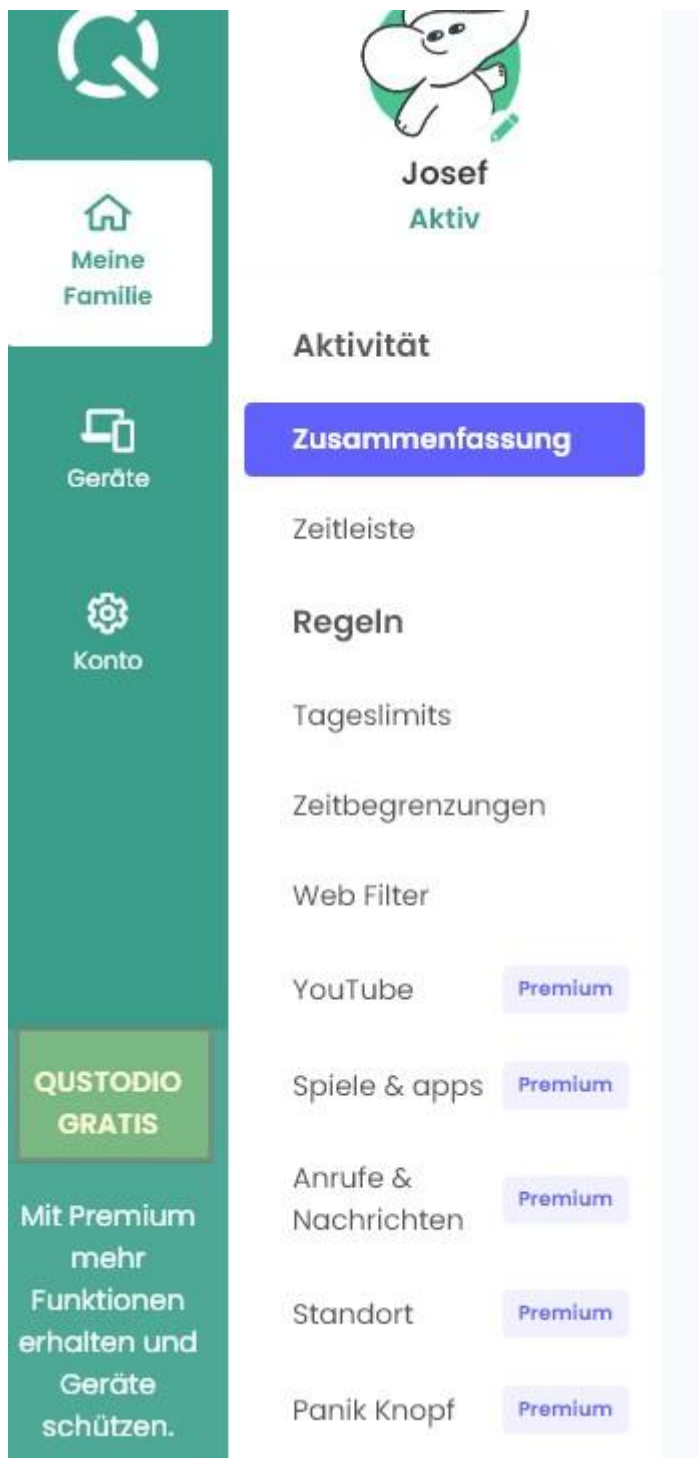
Meine Familie

Geräte

Konto

QUSTODIO GRATIS

Mit Premium mehr Funktionen erhalten und Geräte schützen.

Josef
Aktiv

Aktivität

Zusammenfassung

Zeitleiste

Regeln

Tageslimits

Zeitbegrenzungen

Web Filter

YouTube Premium

Spiele & apps Premium

Anrufe & Nachrichten Premium

Standort Premium

Panik Knopf Premium